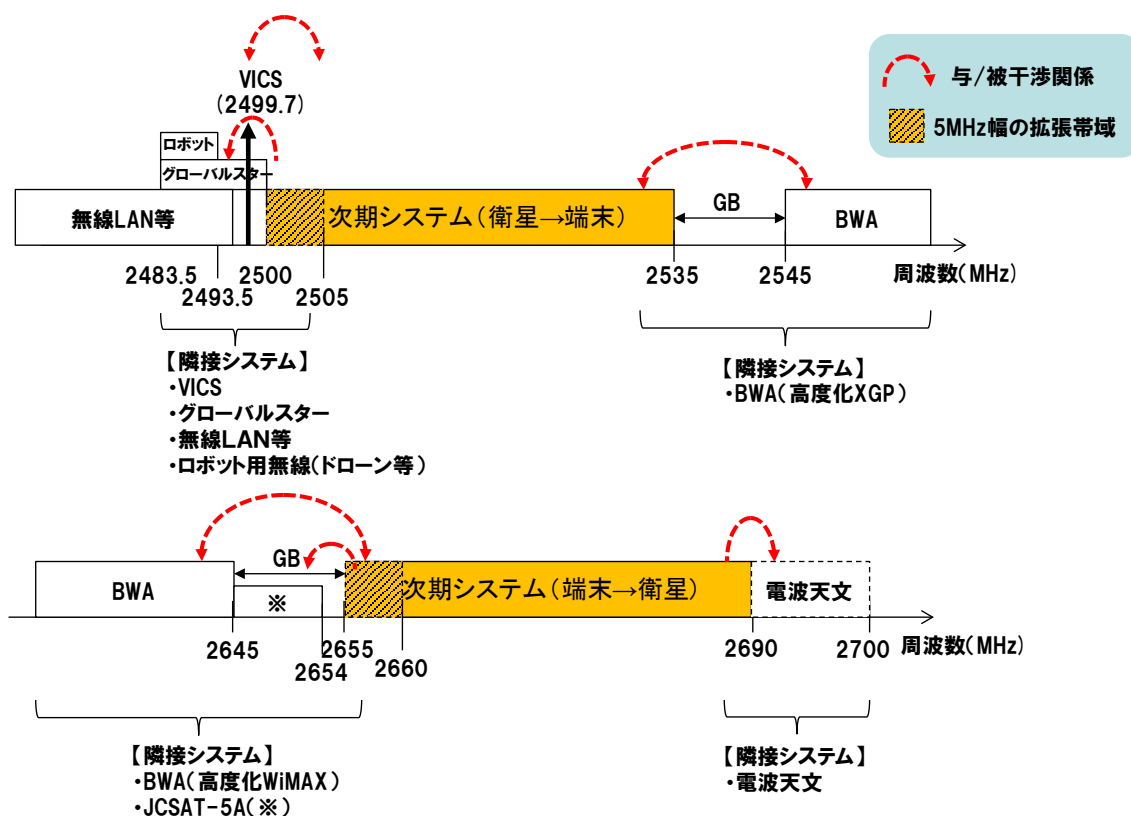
与/被干渉関係

5MHz幅の拡張帯域

VICS
(2499.7)

ロボット

グローバルスター

無線LAN等

次期システム(衛星→端末)

GB

BWA

2483.5

2500

2493.5

2505

2535

2545

周波数(MHz)

【隣接システム】
・VICS
・グローバルスター
・無線LAN等
・ロボット用無線(ドローン等)

【隣接システム】
・BWA(高度化XGP)

BWA

GB

※

次期システム(端末→衛星)

電波天文

2645

2655

2654

2660

2690

2700

周波数(MHz)

【隣接システム】
・BWA(高度化WiMAX)
・JCSAT-5A(※)

【隣接システム】
・電波天文